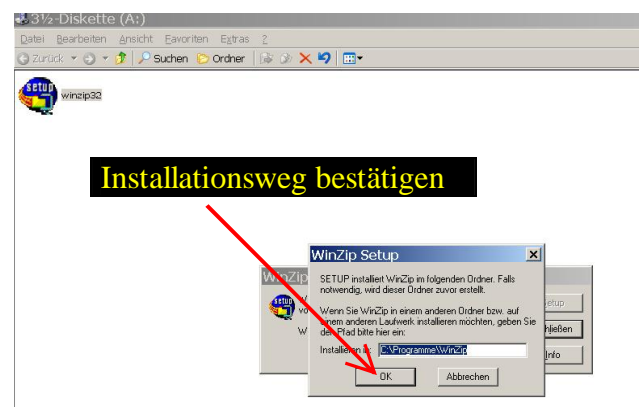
3½-Diskette (A:)

Datei Bearbeiten Ansicht Favoriten Extras ?

Zurück Suchen Ordner

setup

winzip32

Installationsweg bestätigen

WinZ

setup

W vo

W

Setup

hließen

Info

WinZip Setup

SETUP installiert WinZip im folgenden Ordner. Falls notwendig, wird dieser Ordner zuvor erstellt.

Wenn Sie WinZip in einem anderen Ordner bzw. auf einem anderen Laufwerk installieren möchten, geben Sie den Pfad bitte hier ein:

Installieren in: C:\Programme\WinZip

OK

Abbrechen